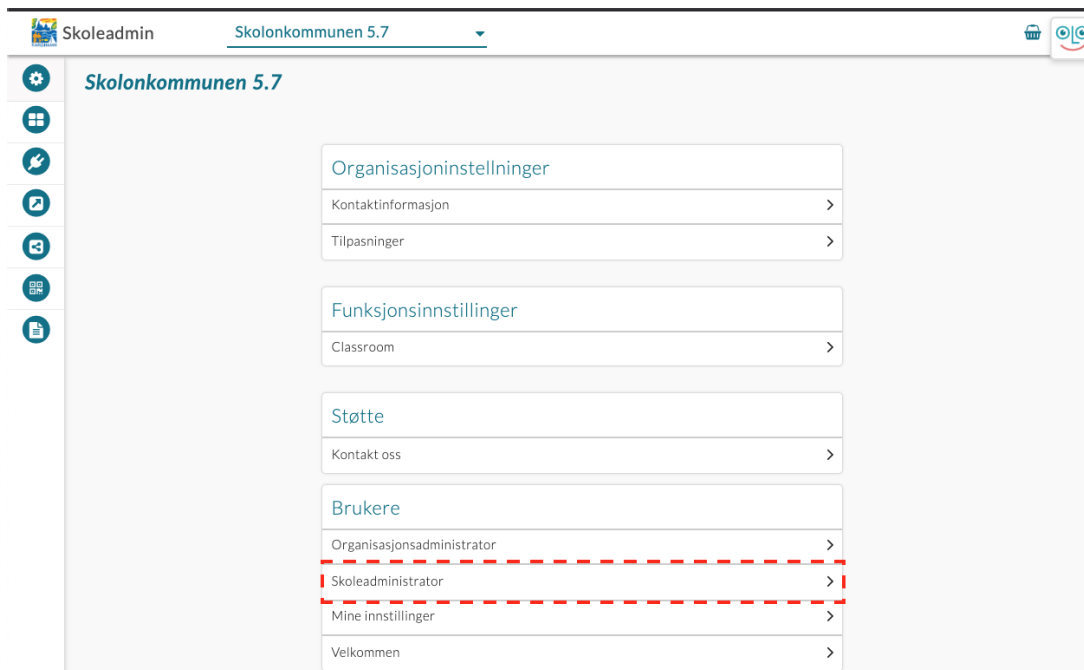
Skoleadmin

Skolonkommunen 5.7

Skolonkommunen 5.7

Organisasjoninstellninger

Kontaktinformasjon

Tilpasninger

Funksjonsinnstillinger

Classroom

Støtte

Kontakt oss

Brukere

Organisasjonsadministrator

Skoleadministrator

Mine innstillinger

Velkommen